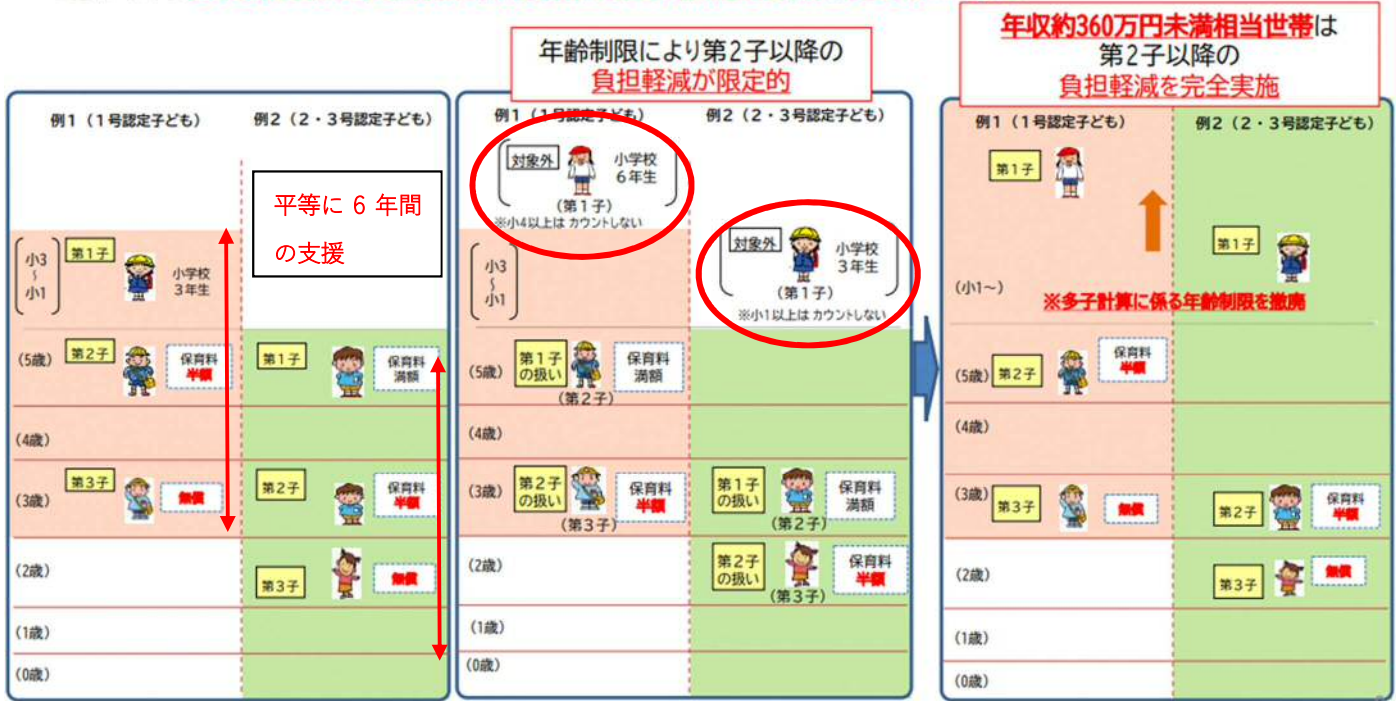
年齢制限により第2子以降の
負担軽減が限定的

年収約360万円未満相当世帯は
第2子以降の
負担軽減を完全実施

例1（1号認定子ども）
例2（2・3号認定子ども）

平等に 6 年間の支援

小3～小1　第1子　小学校3年生
(5歳)　第2子　保育料 半額
(4歳)
(3歳)　第3子　無償
(2歳)
(1歳)
(0歳)

第1子　保育料 満額
第2子　保育料 半額
第3子　無償

例1（1号認定子ども）
例2（2・3号認定子ども）

対象外　小学校6年生　（第1子）
※小4以上は カウントしない

対象外　小学校3年生　（第1子）
※小1以上は カウントしない

小3～小1
(5歳)　第1子の扱い（第2子）　保育料 満額
(4歳)
(3歳)　第2子の扱い（第3子）　保育料 半額
(2歳)
(1歳)
(0歳)

第1子の扱い（第2子）　保育料 満額
第2子の扱い（第3子）　保育料 半額

例1（1号認定子ども）
例2（2・3号認定子ども）

第1子
第1子
(小1～)
※多子計算に係る年齢制限を撤廃
(5歳)　第2子　保育料 半額
(4歳)
(3歳)　第3子　無償
(2歳)
(1歳)
(0歳)

第2子　保育料 半額
第3子　無償